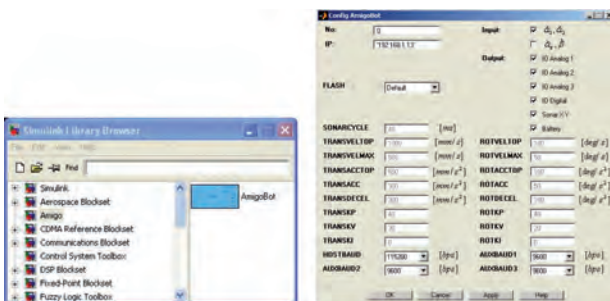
Config AmigoBot

No: 0
IP: 192.168.1.13
Input
Output
ID Analog 1
ID Analog 2
ID Analog 3
ID Digital
Sonar X,Y
Battery
FLASH Default
SONARCYCLE [ms]
TRANSVELTOP [mm/s]
TRANSVELMAX [mm/s]
TRANSACCTOP [mm/s²]
TRANSACC [mm/s²]
TRANSDECEL [mm/s²]
TRANSKP
TRANSKV
TRANSKI
HOSTBAUD 115200 [bps]
AUXBAUD2 9600 [bps]
ROTVELTOP [deg/s]
ROTVELMAX [deg/s]
ROTACCTOP [deg/s²]
ROTACC [deg/s²]
ROTDECEL [deg/s²]
ROTKP
ROTKV
ROTKI
AUXBAUD1 9600 [bps]
AUXBAUD3 9600 [bps]
OK Cancel Apply Help

Simulink Library Browser
File Edit View Help
Find
Simulink
Aerospace Blockset
Amigo
CDMA Reference Blockset
Communications Blockset
Control System Toolbox
DSP Blockset
Fixed-Point Blockset
Fuzzy Logic Toolbox
AmigoBot